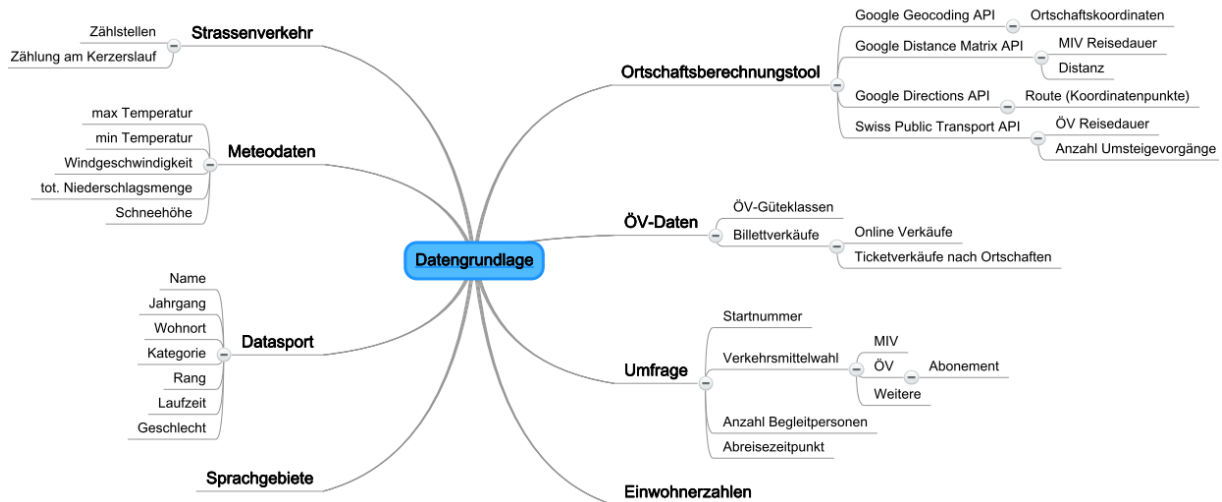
Datengrundlage

Strassenverkehr
Zählstellen
Zählung am Kerzerslauf

Meteodaten
max Temperatur
min Temperatur
Windgeschwindigkeit
tot. Niederschlagsmenge
Schneehöhe

Datasport
Name
Jahrgang
Wohnort
Kategorie
Rang
Laufzeit
Geschlecht

Sprachgebiete

Ortschaftsberechnungstool
Google Geocoding API
Ortschaftskoordinaten
Google Distance Matrix API
MIV Reisedauer
Distanz
Google Directions API
Route (Koordinatenpunkte)
Swiss Public Transport API
ÖV Reisedauer
Anzahl Umsteigevorgänge

ÖV-Daten
ÖV-Güteklassen
Billettverkäufe
Online Verkäufe
Ticketverkäufe nach Ortschaften

Umfrage
Startnummer
Verkehrsmittelwahl
MIV
ÖV
Abonement
Weitere
Anzahl Begleitpersonen
Abreisezeitpunkt

Einwohnerzahlen